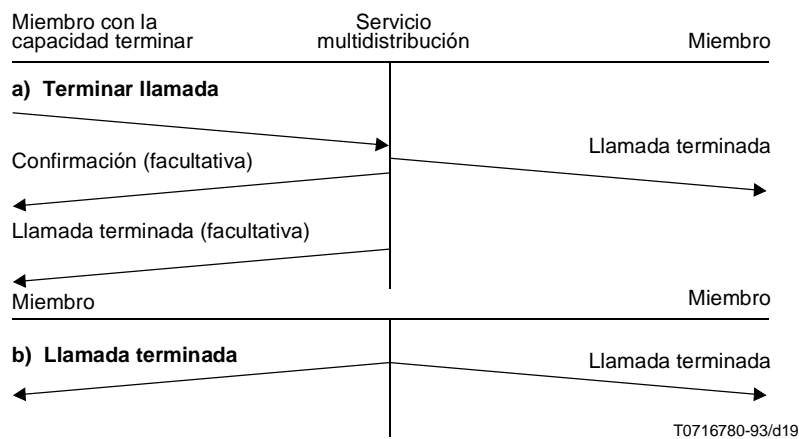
Miembro con la capacidad terminar

Servicio multidistribución

Miembro

a) Terminar llamada

Confirmación (facultativa)

Llamada terminada

Llamada terminada (facultativa)

Miembro

Miembro

b) Llamada terminada

Llamada terminada

T0716780-93/d19